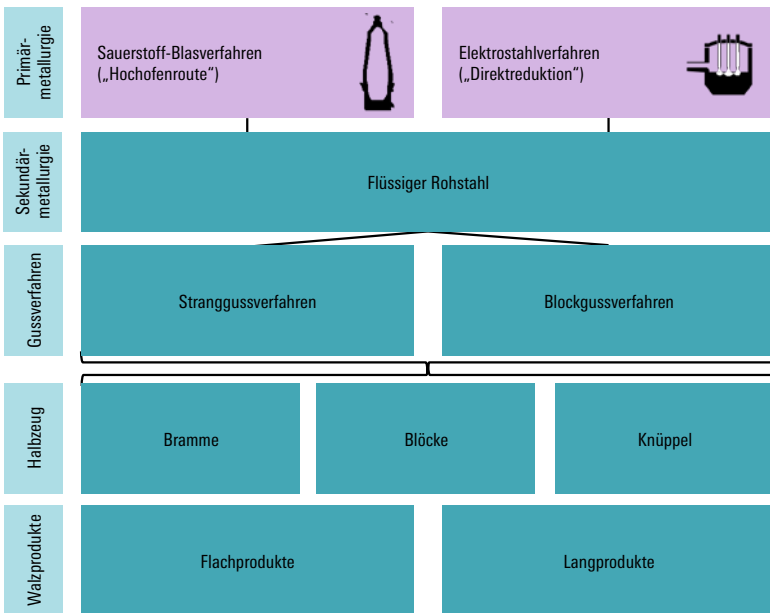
Primärmetallurgie

Sauerstoff-Blasverfahren („Hochofenroute“)

Elektrostahlverfahren („Direktreduktion“)

Sekundärmetallurgie

Flüssiger Rohstahl

Gussverfahren

Stranggussverfahren

Blockgussverfahren

Halbzeug

Bramme

Blöcke

Knüppel

Walzprodukte

Flachprodukte

Langprodukte